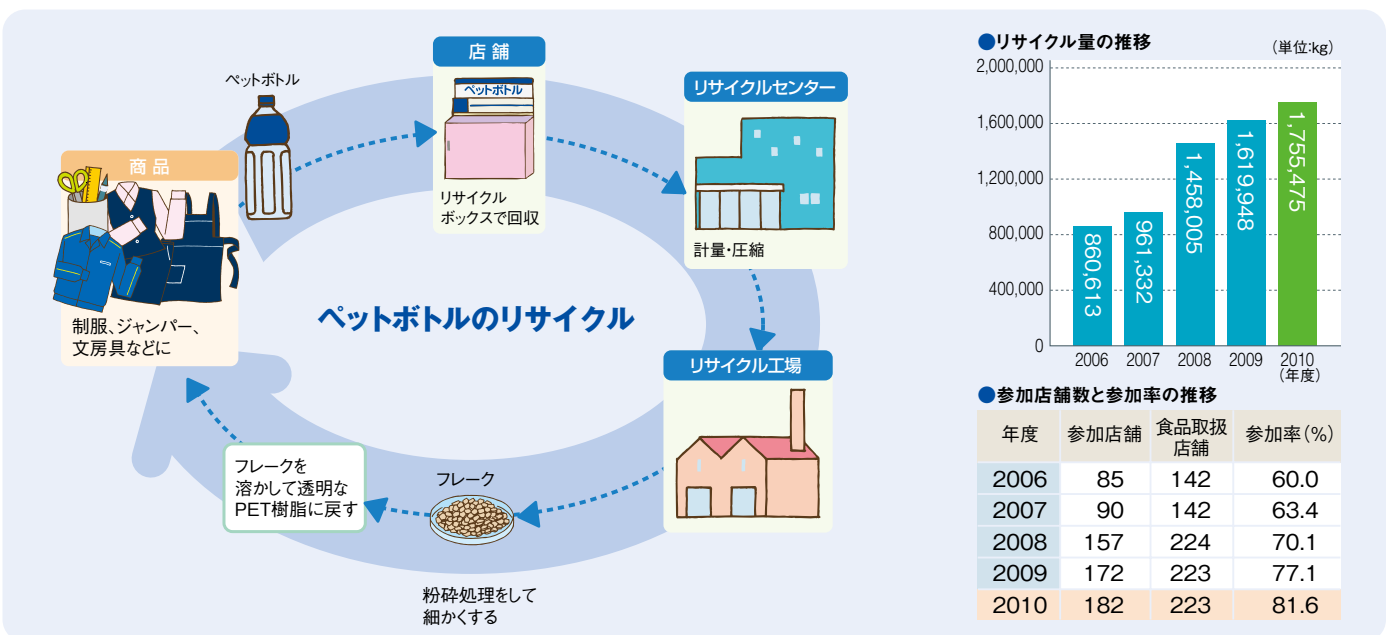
店舗

ペットボトル

リサイクル
ボックスで回収

リサイクルセンター

計量・圧縮

商品

制服、ジャンパー、
文房具などに

ペットボトルのリサイクル

リサイクル工場

フレークを
溶かして透明な
PET樹脂に戻す

フレーク

粉砕処理をして
細かくする

●リサイクル量の推移

(単位:kg)

2,000,000
1,600,000
1,200,000
800,000
400,000
0

860,613
961,332
1,458,005
1,619,948
1,755,475

2006 2007 2008 2009 2010
(年度)

●参加店舗数と参加率の推移

| 年度 | 参加店舗 | 食品取扱店舗 | 参加率(%) |
|---|---|---|---|
| 2006 | 85 | 142 | 60.0 |
| 2007 | 90 | 142 | 63.4 |
| 2008 | 157 | 224 | 70.1 |
| 2009 | 172 | 223 | 77.1 |
| 2010 | 182 | 223 | 81.6 |